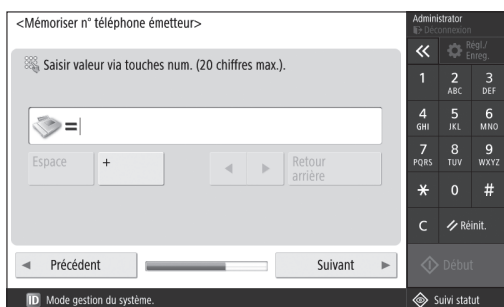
<Mémoriser n° téléphone émetteur>

Saisir valeur via touches num. (20 chiffres max.).

=|

Espace

+

◄ ►

Retour arrière

◄ Précédent

Suivant ►

Administrator

Déconnexion

«

Régl./Enreg.

1

2 ABC

3 DEF

4 GHI

5 JKL

6 MNO

7 PQRS

8 TUV

9 WXYZ

*

0

#

C

Réinit.

Début

ID Mode gestion du système.

Suivi statut